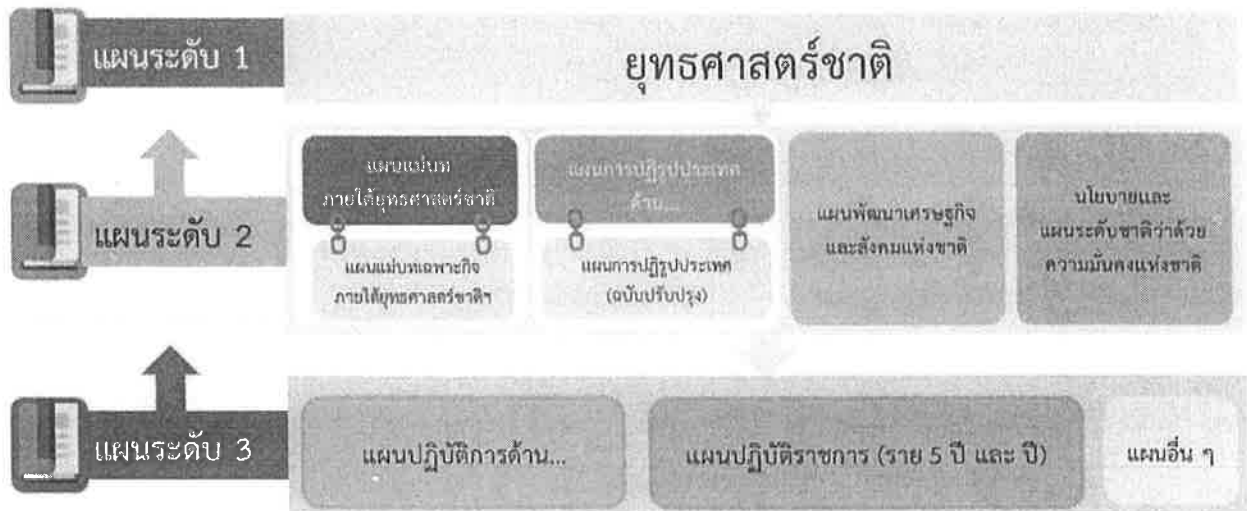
แผนระดับ 1

ยุทธศาสตร์ชาติ

แผนระดับ 2

แผนแม่บท ภายใต้ยุทธศาสตร์ชาติ

แผนแม่บทเฉพาะกิจ ภายใต้ยุทธศาสตร์ชาติฯ

แผนการปฏิรูปประเทศ ด้าน...

แผนการปฏิรูปประเทศ (ฉบับปรับปรุง)

แผนพัฒนาเศรษฐกิจและสังคมแห่งชาติ

นโยบายและแผนระดับชาติว่าด้วยความมั่นคงแห่งชาติ

แผนระดับ 3

แผนปฏิบัติการด้าน...

แผนปฏิบัติราชการ (ราย 5 ปี และ ปี)

แผนอื่น ๆ